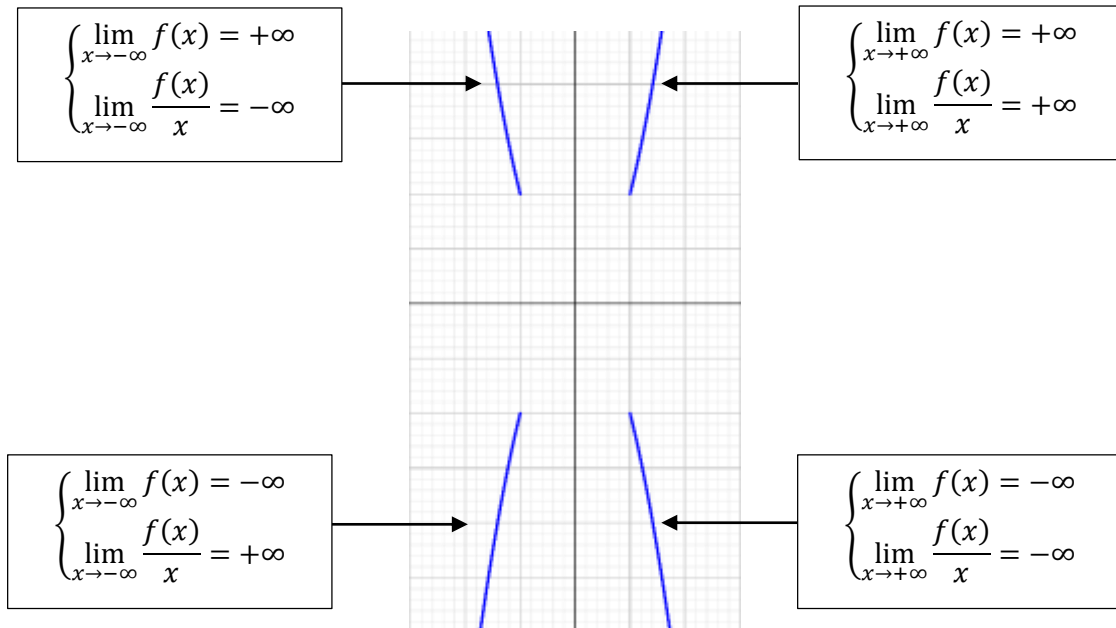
$\begin{cases} \lim_{x\to-\infty} f(x) = +\infty \\ \lim_{x\to-\infty} \frac{f(x)}{x} = -\infty \end{cases}$

$\begin{cases} \lim_{x\to+\infty} f(x) = +\infty \\ \lim_{x\to+\infty} \frac{f(x)}{x} = +\infty \end{cases}$

$\begin{cases} \lim_{x\to-\infty} f(x) = -\infty \\ \lim_{x\to-\infty} \frac{f(x)}{x} = +\infty \end{cases}$

$\begin{cases} \lim_{x\to+\infty} f(x) = -\infty \\ \lim_{x\to+\infty} \frac{f(x)}{x} = -\infty \end{cases}$